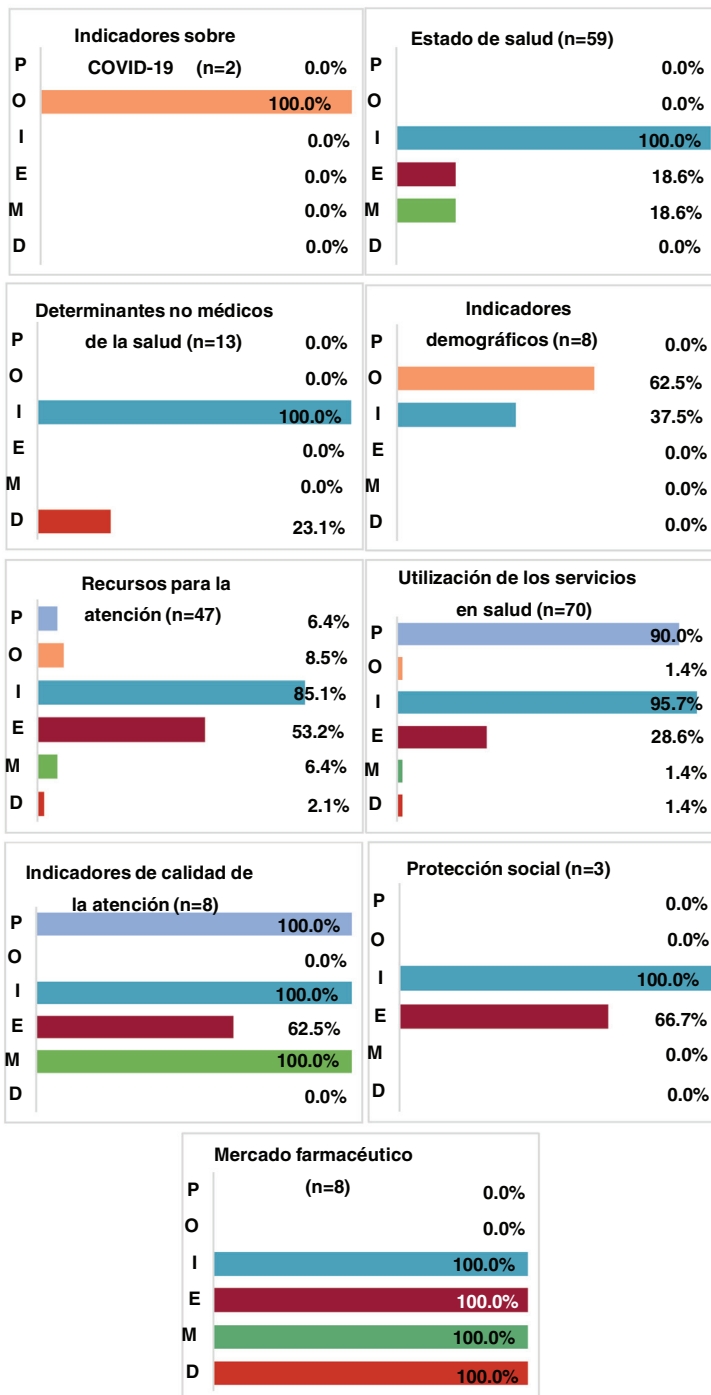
Indicadores sobre COVID-19 (n=2)

P 0.0%
O 100.0%
I 0.0%
E 0.0%
M 0.0%
D 0.0%

Estado de salud (n=59)

P 0.0%
O 0.0%
I 100.0%
E 18.6%
M 18.6%
D 0.0%

Determinantes no médicos de la salud (n=13)

P 0.0%
O 0.0%
I 100.0%
E 0.0%
M 0.0%
D 23.1%

Indicadores demográficos (n=8)

P 0.0%
O 62.5%
I 37.5%
E 0.0%
M 0.0%
D 0.0%

Recursos para la atención (n=47)

P 6.4%
O 8.5%
I 85.1%
E 53.2%
M 6.4%
D 2.1%

Utilización de los servicios en salud (n=70)

P 90.0%
O 1.4%
I 95.7%
E 28.6%
M 1.4%
D 1.4%

Indicadores de calidad de la atención (n=8)

P 100.0%
O 0.0%
I 100.0%
E 62.5%
M 100.0%
D 0.0%

Protección social (n=3)

P 0.0%
O 0.0%
I 100.0%
E 66.7%
M 0.0%
D 0.0%

Mercado farmacéutico (n=8)

P 0.0%
O 0.0%
I 100.0%
E 100.0%
M 100.0%
D 100.0%